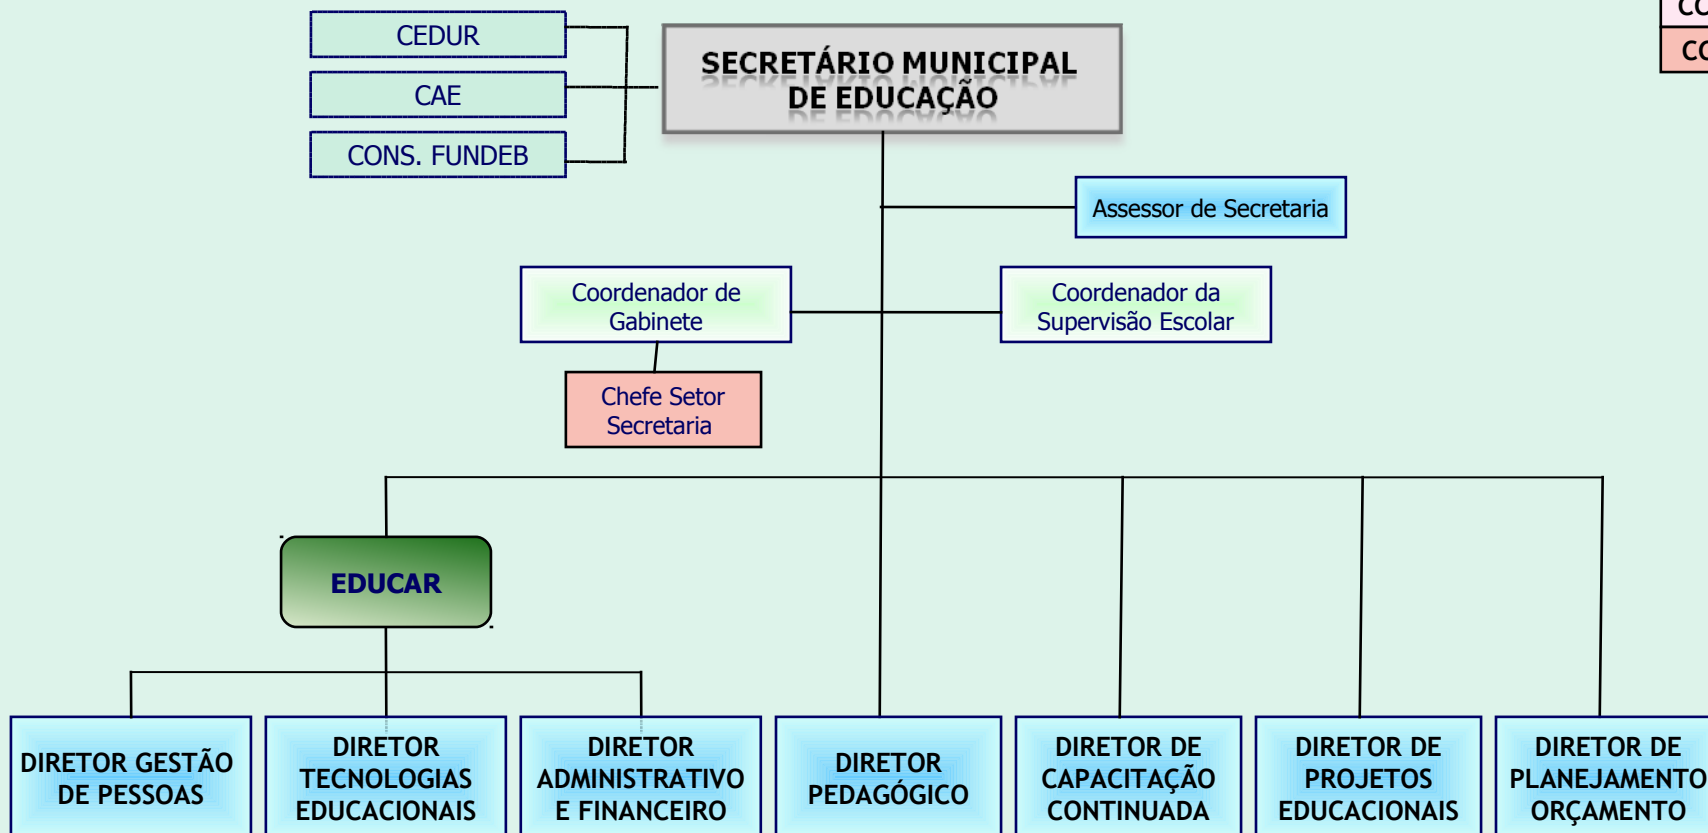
CEDUR

CAE

CONS. FUNDEB

SECRETÁRIO MUNICIPAL DE EDUCAÇÃO

CO

CO

Assessor de Secretaria

Coordenador de Gabinete

Coordenador da Supervisão Escolar

Chefe Setor Secretaria

EDUCAR

DIRETOR GESTÃO DE PESSOAS

DIRETOR TECNOLOGIAS EDUCACIONAIS

DIRETOR ADMINISTRATIVO E FINANCEIRO

DIRETOR PEDAGÓGICO

DIRETOR DE CAPACITAÇÃO CONTINUADA

DIRETOR DE PROJETOS EDUCACIONAIS

DIRETOR DE PLANEJAMENTO ORÇAMENTO